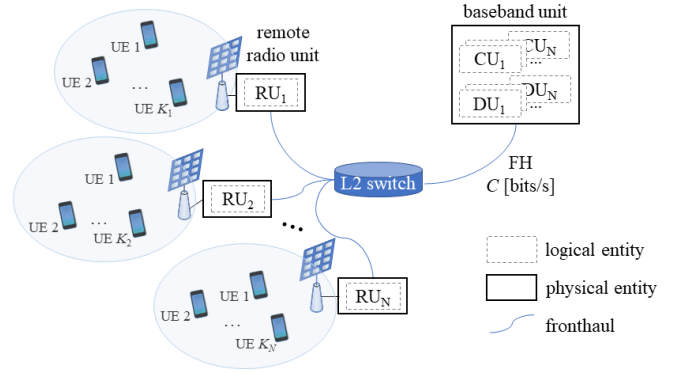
UE 1

UE 2

...

UE $K_1$

remote radio unit

$RU_1$

baseband unit

$CU_N$

$CU_1$

...

$DU_N$

$DU_1$

...

UE 1

UE 2

...

UE $K_2$

$RU_2$

L2 switch

FH

$C$ [bits/s]

...

UE 1

UE 2

...

UE $K_N$

$RU_N$

logical entity

physical entity

fronthaul